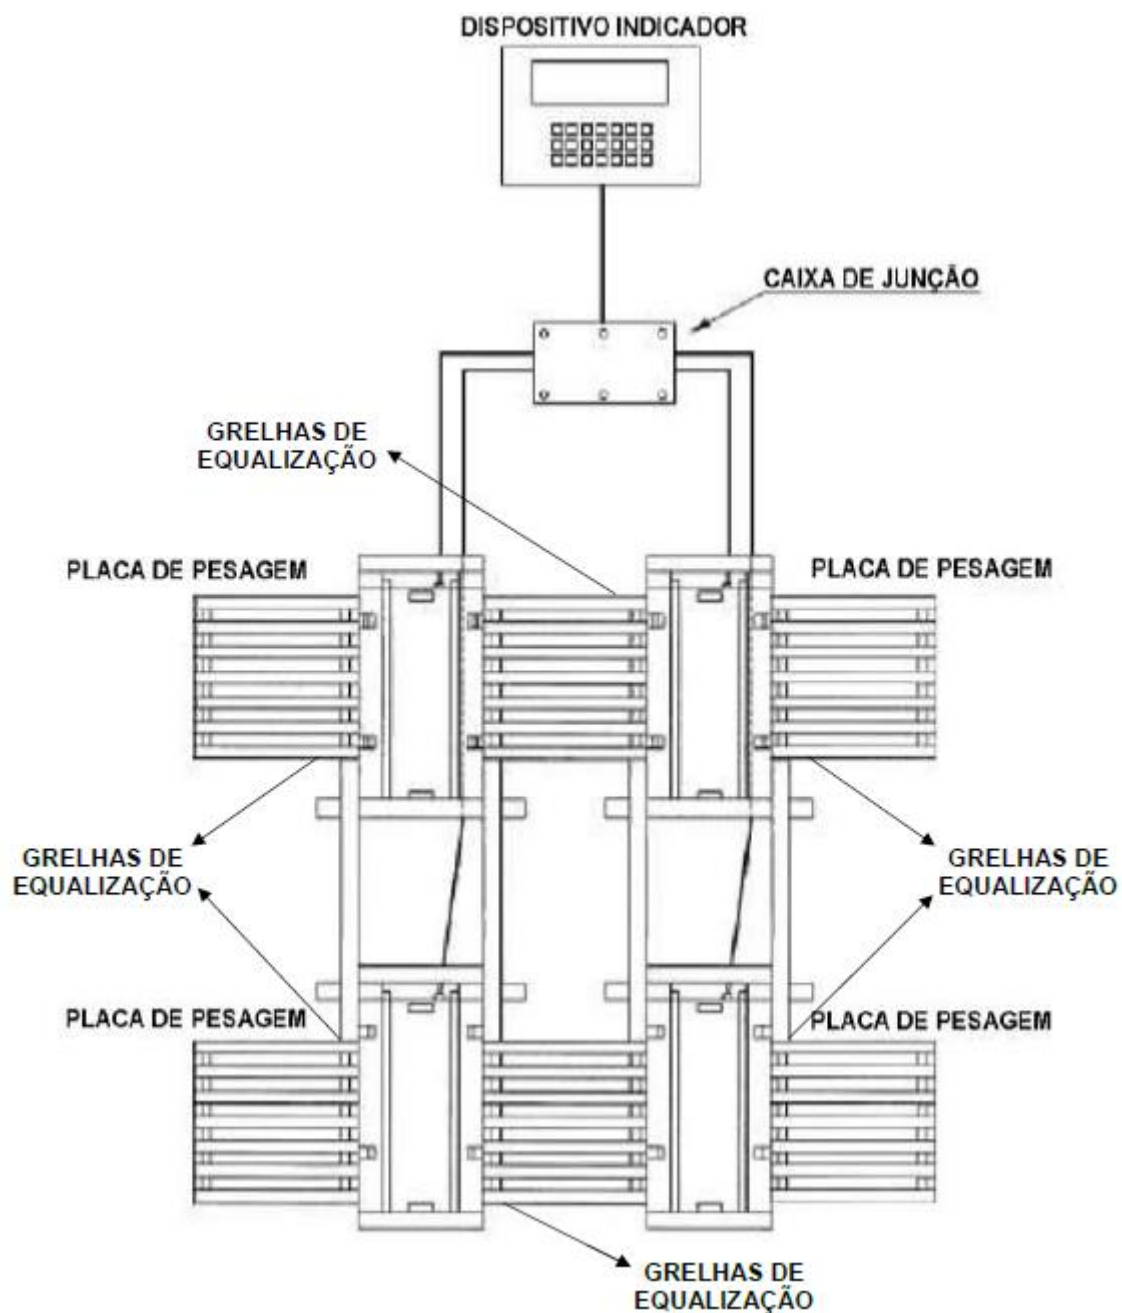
DISPOSITIVO INDICADOR

CAIXA DE JUNÇÃO

GRELHAS DE EQUALIZAÇÃO

PLACA DE PESAGEM

PLACA DE PESAGEM

GRELHAS DE EQUALIZAÇÃO

GRELHAS DE EQUALIZAÇÃO

PLACA DE PESAGEM

PLACA DE PESAGEM

GRELHAS DE EQUALIZAÇÃO